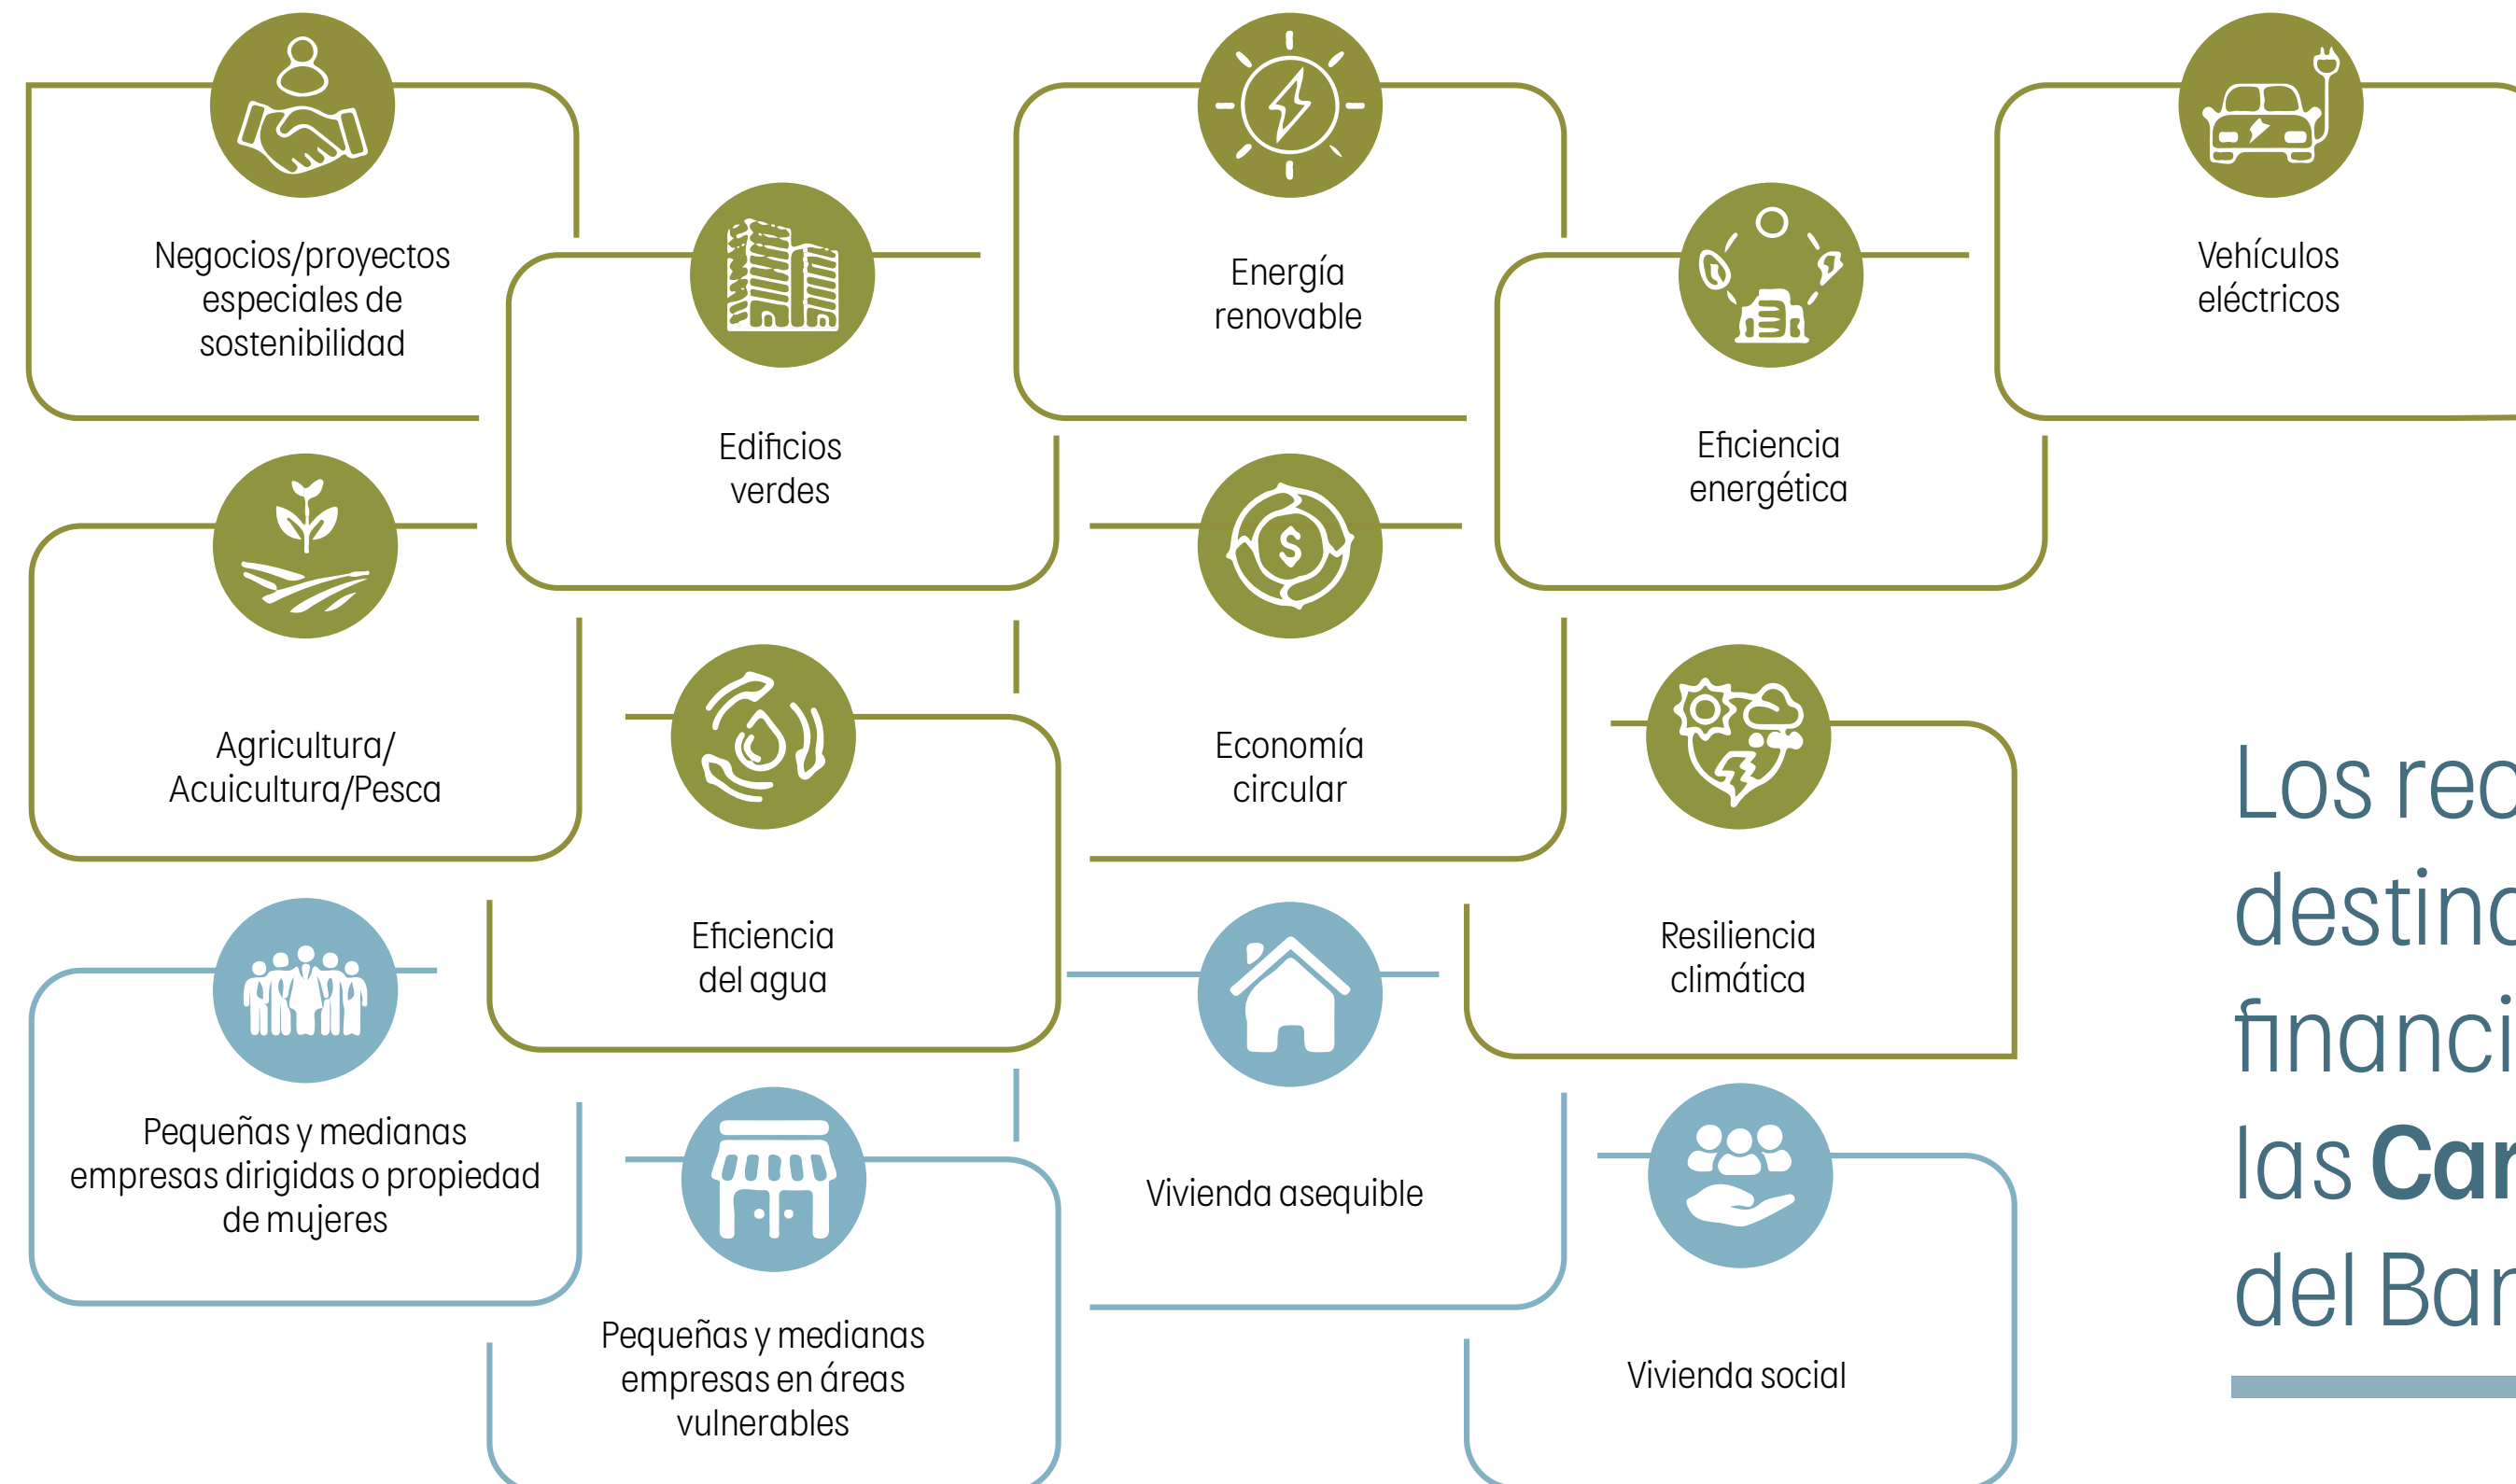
Negocios/proyectos especiales de sostenibilidad

Edificios verdes

Energía renovable

Eficiencia energética

Vehículos eléctricos

Agricultura/ Acuicultura/Pesca

Eficiencia del agua

Economía circular

Resiliencia climática

Pequeñas y medianas empresas dirigidas o propiedad de mujeres

Pequeñas y medianas empresas en áreas vulnerables

Vivienda asequible

Vivienda social

Los rec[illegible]
destin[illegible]
financi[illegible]
las **Ca**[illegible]
del Ba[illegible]